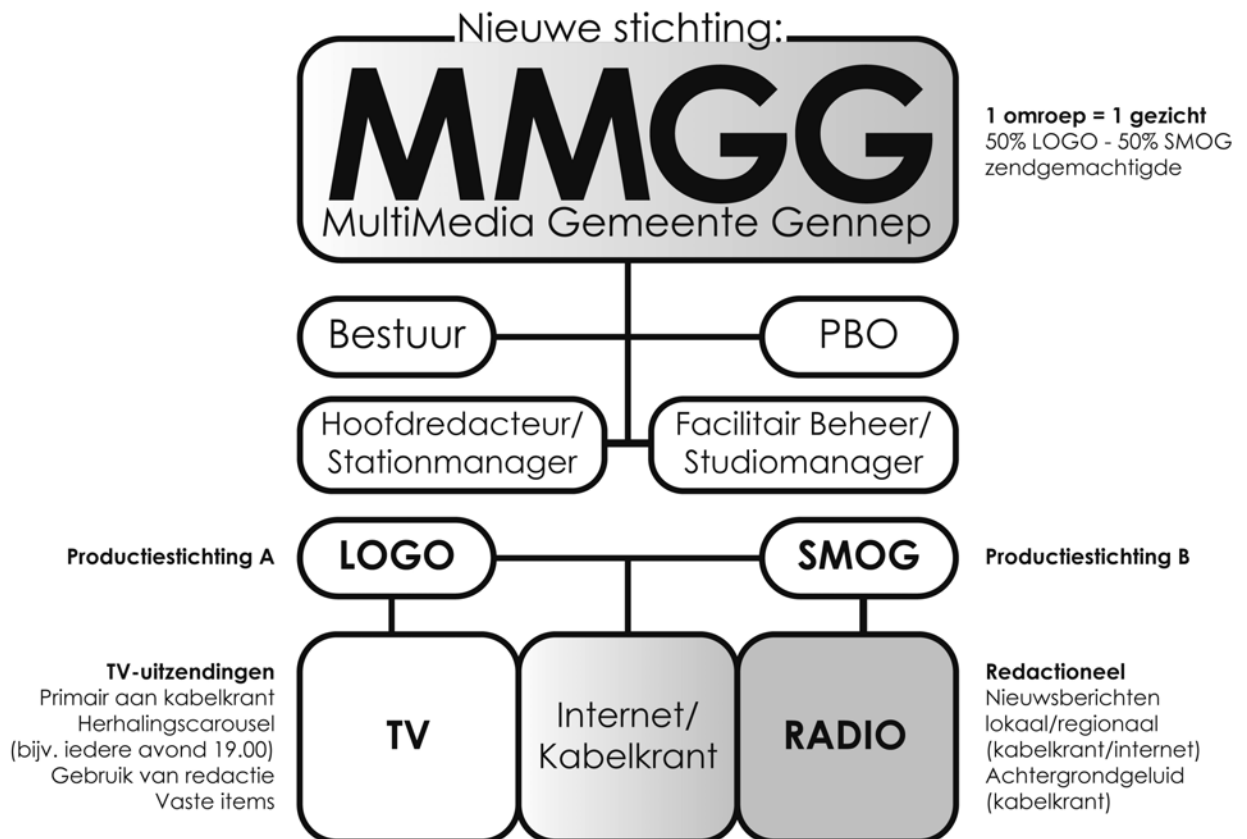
Nieuwe stichting:

MMGG
MultiMedia Gemeente Gennep

**1 omroep = 1 gezicht**
50% LOGO - 50% SMOG
zendgemachtigde

Bestuur

PBO

Hoofdredacteur/ Stationmanager

Facilitair Beheer/ Studiomanager

**Productiestichting A**

LOGO

SMOG

**Productiestichting B**

**TV-uitzendingen**
Primair aan kabelkrant
Herhalingscarousel
(bijv. iedere avond 19.00)
Gebruik van redactie
Vaste items

TV

Internet/ Kabelkrant

RADIO

**Redactioneel**
Nieuwsberichten
lokaal/regionaal
(kabelkrant/internet)
Achtergrondgeluid
(kabelkrant)